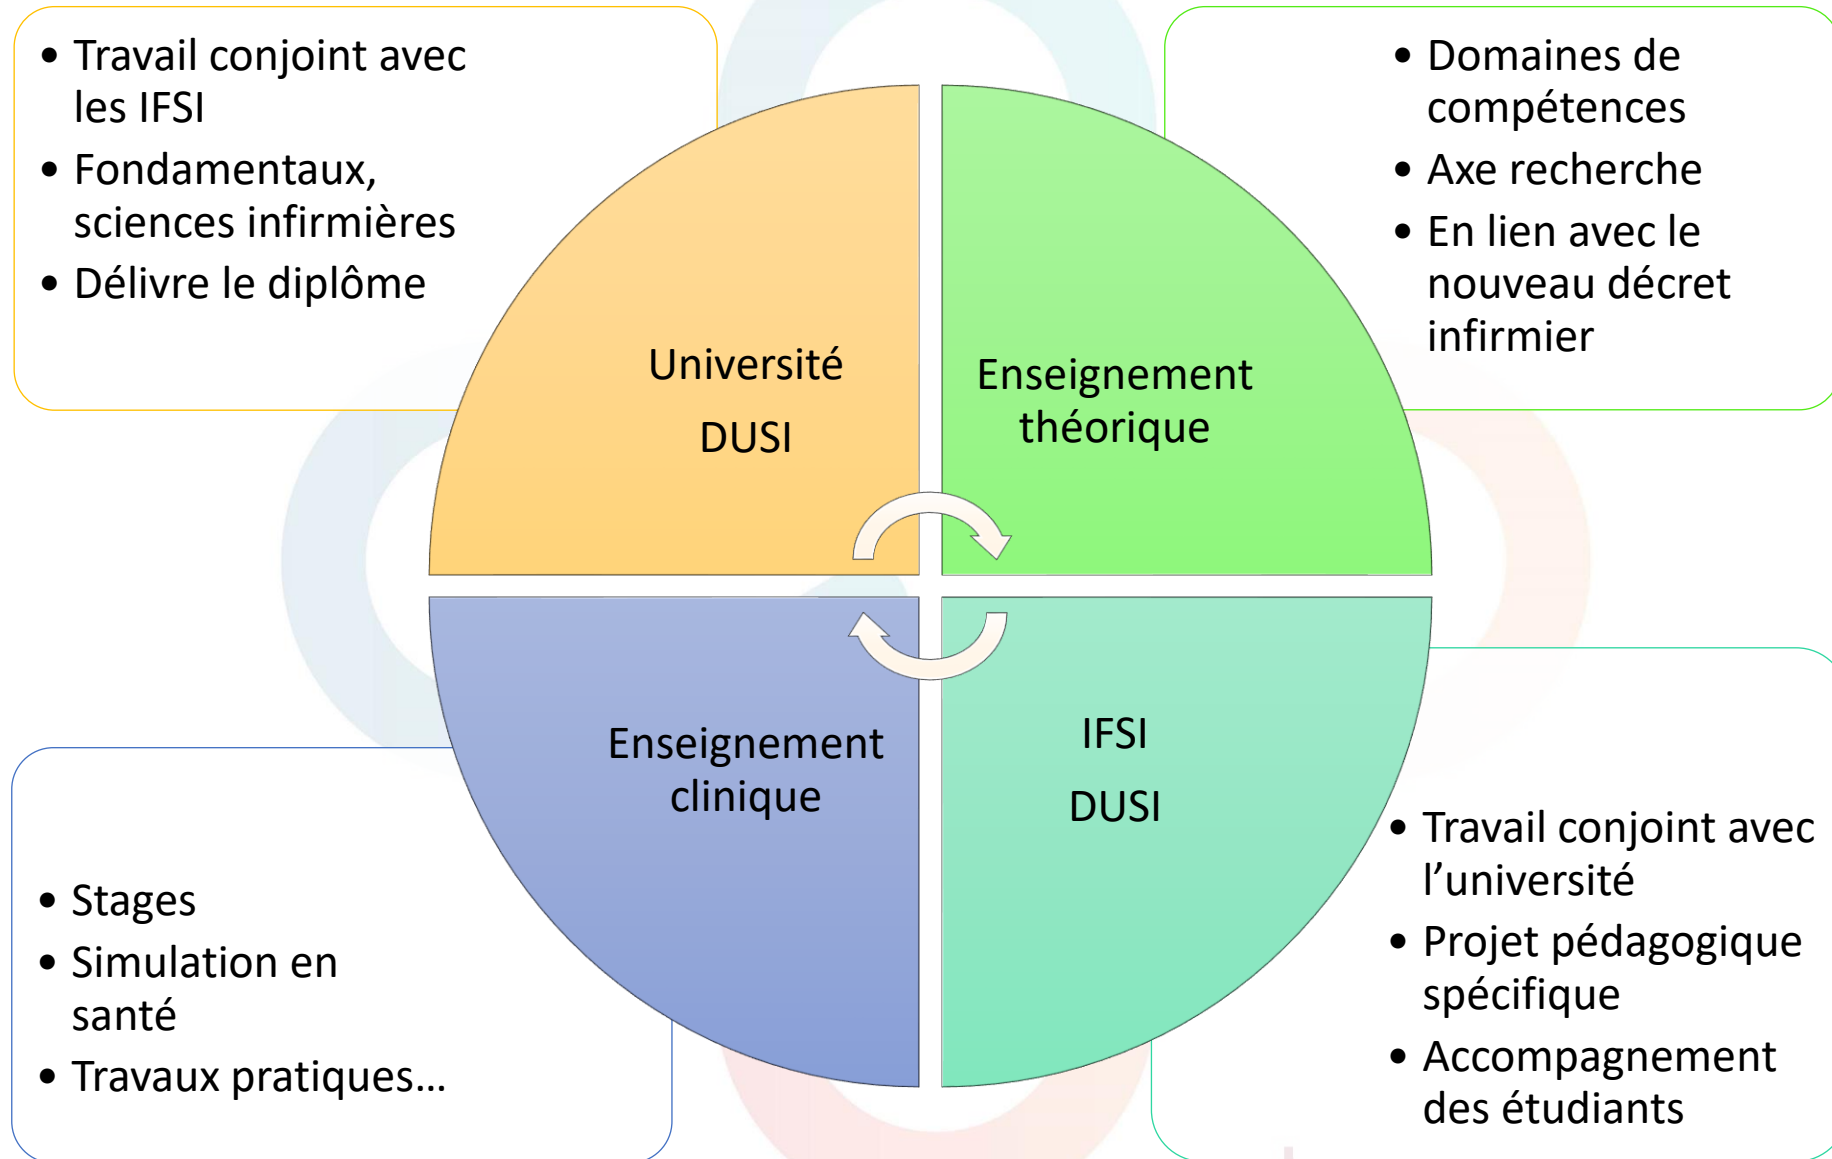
• Travail conjoint avec les IFSI
• Fondamentaux, sciences infirmières
• Délivre le diplôme

• Domaines de compétences
• Axe recherche
• En lien avec le nouveau décret infirmier

Université
DUSI

Enseignement théorique

Enseignement clinique

IFSI
DUSI

• Stages
• Simulation en santé
• Travaux pratiques…

• Travail conjoint avec l’université
• Projet pédagogique spécifique
• Accompagnement des étudiants